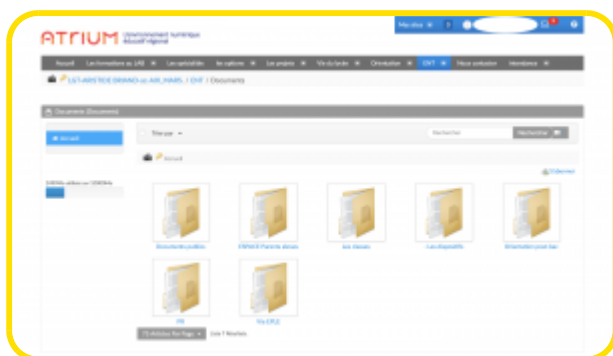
ATRIUM environnement numérique éducatif régional

Mes sites

Accueil | Les formations au LAB | Les spécialités | les options | Les projets | Vie du lycée | Orientation | ENT | Mieux s'entraîner | Intendance

LGT-ARISTIDE BRIAND-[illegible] / ENT / Documents

Documents (Documents)

Accueil

Trier par

Rechercher | Rechercher

Accueil

Documents publics | ESPACE Parents élèves | Les classes | Les dispositifs | Orientation post-bac

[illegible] | Vie CPGE

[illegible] | Les 7 fiches